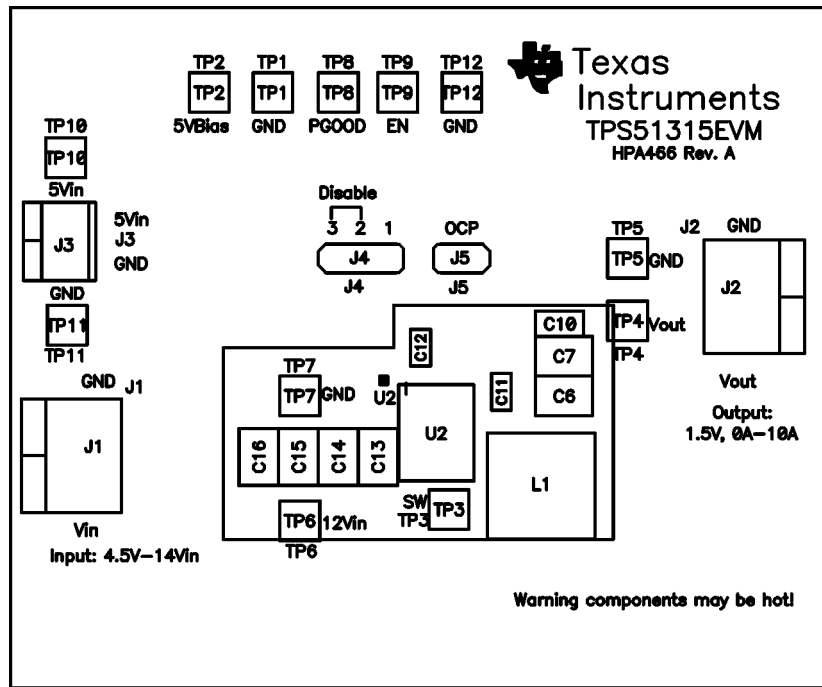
TP2 TP2 5VBias
TP1 TP1 GND
TP8 TP8 PGOOD
TP9 TP9 EN
TP12 TP12 GND

Texas Instruments
TPS51315EVM
HPA466 Rev. A

TP10 TP10 5Vin

J3 5Vin J3 GND

GND TP11 TP11

Disable
3 2 1
J4
J4

OCP
J5
J5

TP5 J2 GND
TP5 GND
J2
TP4 Vout
TP4

C10
C7
C6

C12

TP7
TP7 GND
U2 1
U2

C11

GND J1
J1

C16 C15 C14 C13

L1

SW
TP3 TP3

TP6 12Vin
TP6

Vout
Output:
1.5V, 0A-10A

Vin
Input: 4.5V-14Vin

Warning components may be hot!